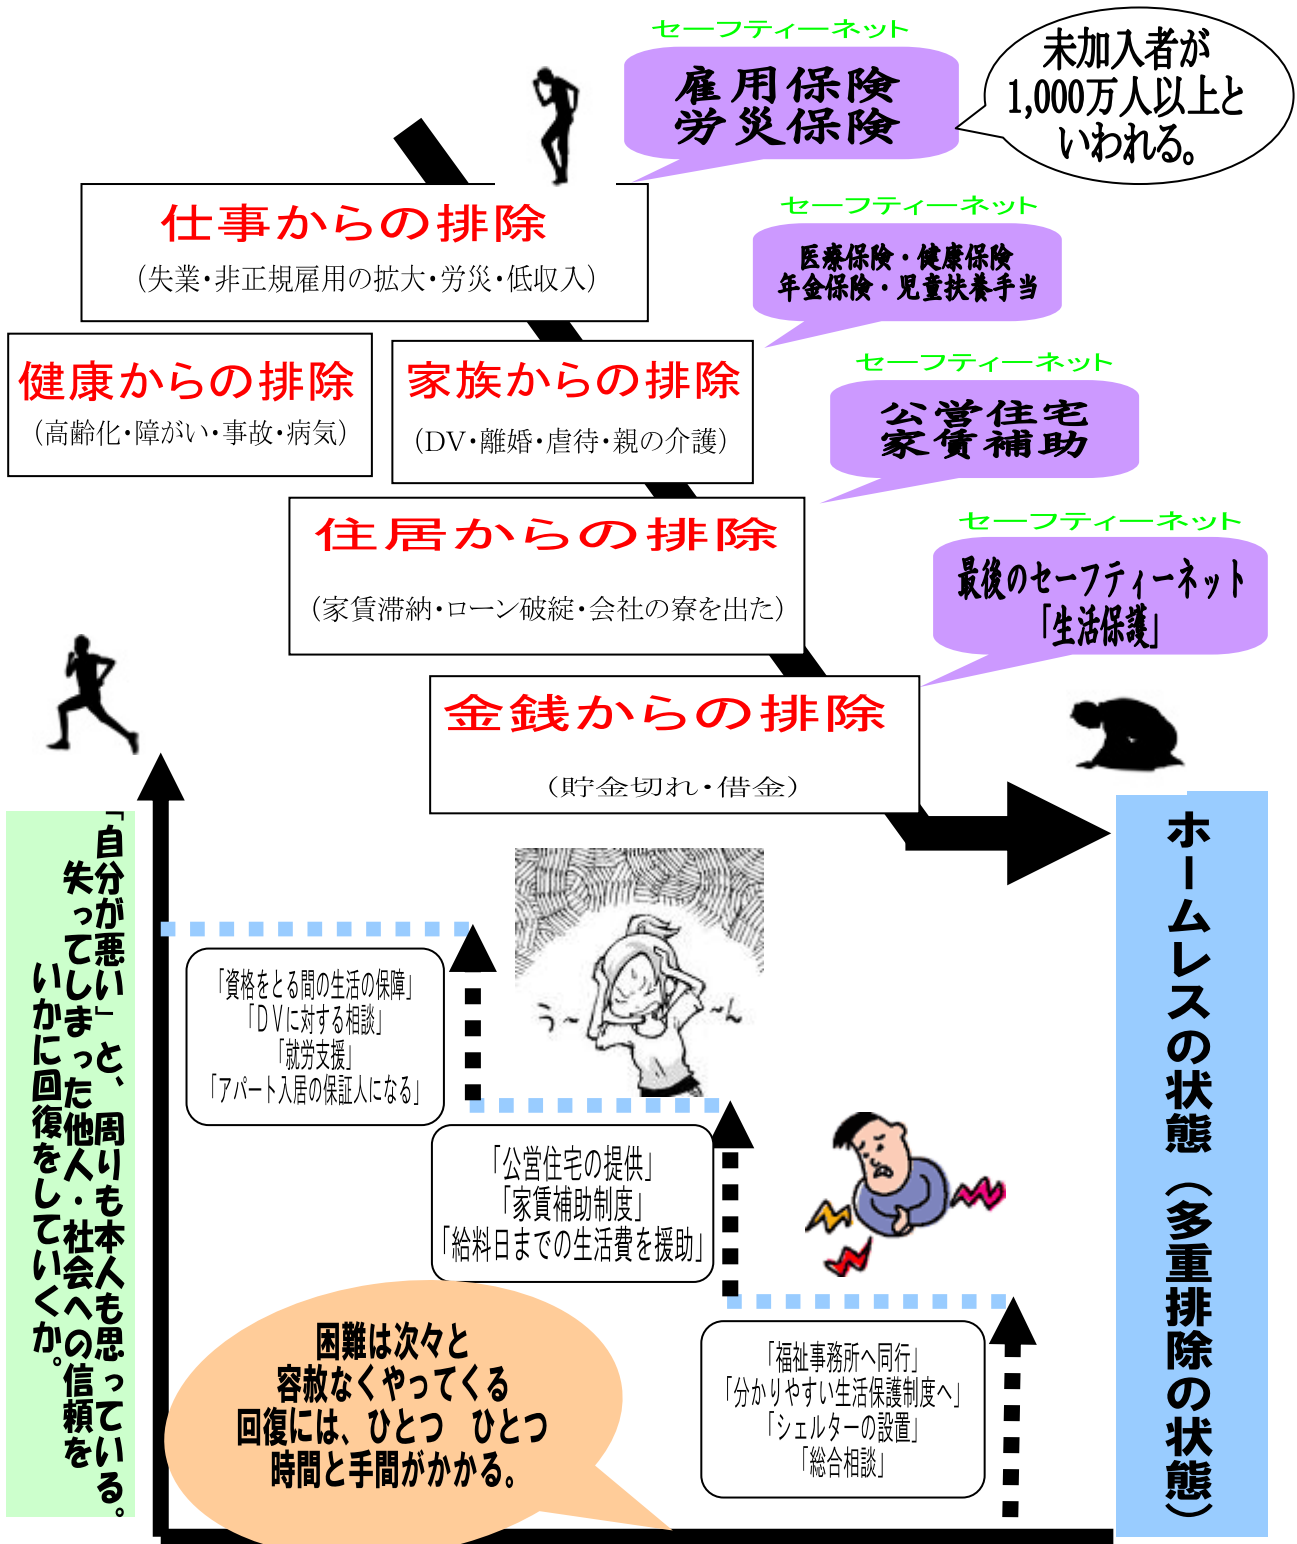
セーフティーネット
雇用保険
労災保険

未加入者が1,000万人以上といわれる。

仕事からの排除
（失業・非正規雇用の拡大・労災・低収入）

セーフティーネット
医療保険・健康保険
年金保険・児童扶養手当

健康からの排除
（高齢化・障がい・事故・病気）

家族からの排除
（DV・離婚・虐待・親の介護）

セーフティーネット
公営住宅
家賃補助

住居からの排除
（家賃滞納・ローン破綻・会社の寮を出た）

セーフティーネット
最後のセーフティーネット
「生活保護」

金銭からの排除
（貯金切れ・借金）

ホームレスの状態（多重排除の状態）

「自分が悪い」と、周りも本人も思っている。
失ってしまった他人・社会への信頼を
いかに回復をしていくか。

「資格をとる間の生活の保障」
「DVに対する相談」
「就労支援」
「アパート入居の保証人になる」

う～ ～ん

「公営住宅の提供」
「家賃補助制度」
「給料日までの生活費を援助」

「福祉事務所へ同行」
「分かりやすい生活保護制度へ」
「シェルターの設置」
「総合相談」

困難は次々と
容赦なくやってくる
回復には、ひとつ　ひとつ
時間と手間がかかる。